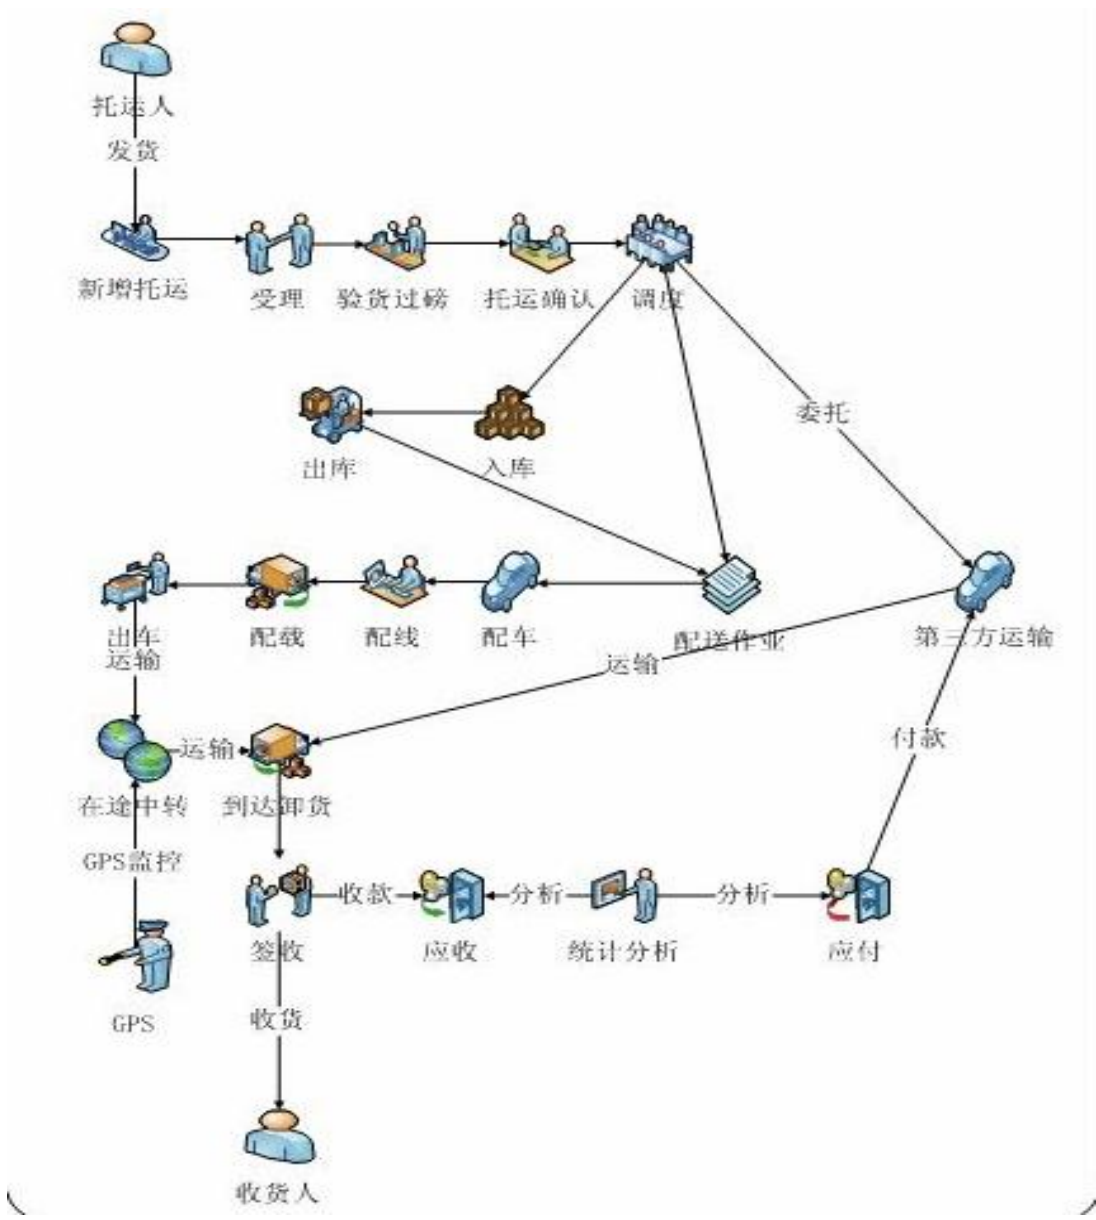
托运人
发货
新增托运
受理
验货过磅
托运确认
调度
委托
出库
入库
出车运输
配载
配线
配车
配送作业
第三方运输
运输
在途中转
运输
到达卸货
付款
GPS监控
签收
收款
应收
分析
统计分析
分析
应付
GPS
收货
收货人